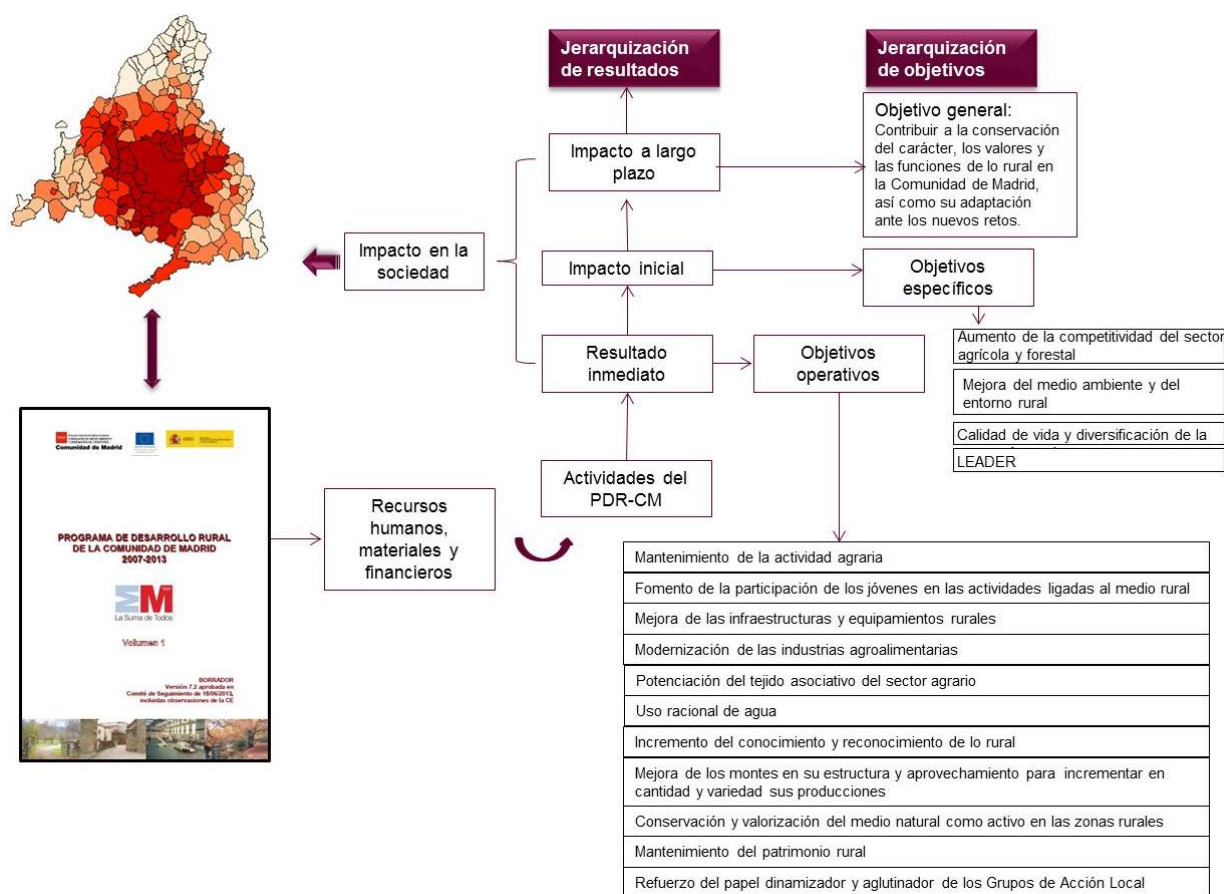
Jerarquización de resultados

Jerarquización de objetivos

Objetivo general:
Contribuir a la conservación del carácter, los valores y las funciones de lo rural en la Comunidad de Madrid, así como su adaptación ante los nuevos retos.

Impacto a largo plazo

Impacto en la sociedad

Impacto inicial

Objetivos específicos

Aumento de la competitividad del sector agrícola y forestal

Mejora del medio ambiente y del entorno rural

Calidad de vida y diversificación de la

LEADER

Resultado inmediato

Objetivos operativos

Actividades del PDR-CM

Recursos humanos, materiales y financieros

Comunidad de Madrid

PROGRAMA DE DESARROLLO RURAL DE LA COMUNIDAD DE MADRID 2007-2013

La Suma de Todos

Volumen 1

BORRADOR
Versión 7.2 aprobada en Comité de Seguimiento de 18/06/2013, incluidas observaciones de la CE

Mantenimiento de la actividad agraria

Fomento de la participación de los jóvenes en las actividades ligadas al medio rural

Mejora de las infraestructuras y equipamientos rurales

Modernización de las industrias agroalimentarias

Potenciación del tejido asociativo del sector agrario

Uso racional de agua

Incremento del conocimiento y reconocimiento de lo rural

Mejora de los montes en su estructura y aprovechamiento para incrementar en cantidad y variedad sus producciones

Conservación y valorización del medio natural como activo en las zonas rurales

Mantenimiento del patrimonio rural

Refuerzo del papel dinamizador y aglutinador de los Grupos de Acción Local